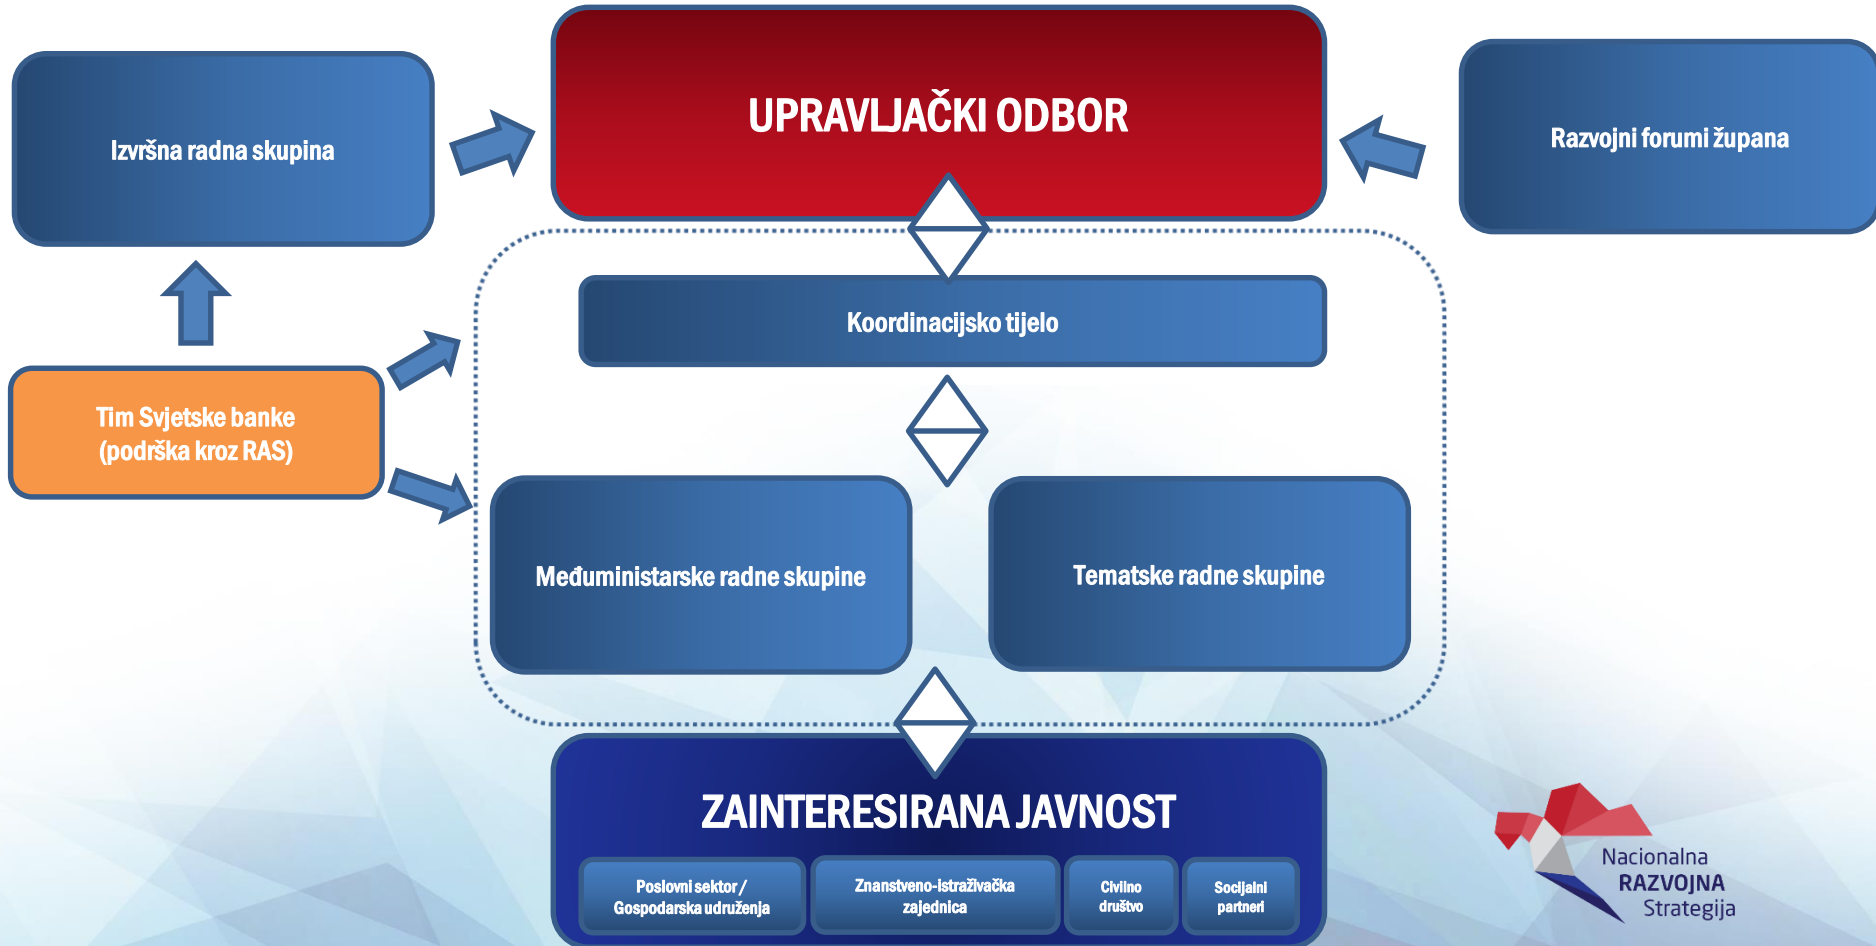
Izvršna radna skupina

UPRAVLJAČKI ODBOR

Razvojni forumi županja

Koordinacijsko tijelo

Tim Svjetske banke (podrška kroz RAS)

Međuministarske radne skupine

Tematske radne skupine

ZAINTERESIRANA JAVNOST

Poslovni sektor / Gospodarska udruženja

Znanstveno-istraživačka zajednica

Civilno društvo

Socijalni partneri

Nacionalna RAZVOJNA Strategija